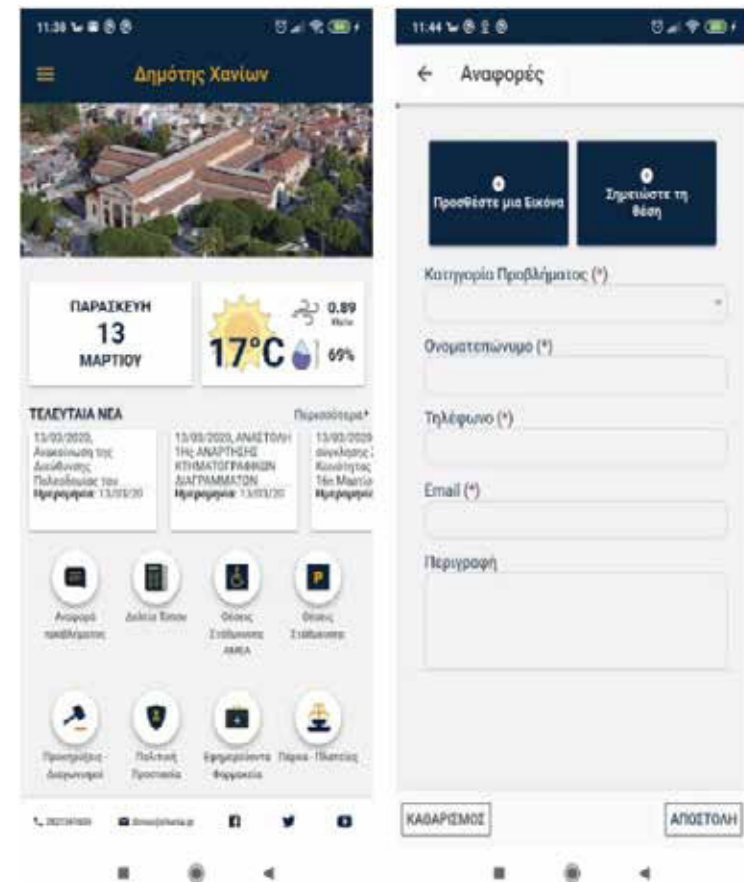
11:38

Δημότης Χανίων

ΠΑΡΑΣΚΕΥΗ
13
ΜΑΡΤΙΟΥ

17°C 0.89 69%

ΤΕΛΕΥΤΑΙΑ ΝΕΑ
Περισσότερα

13/03/2020, Ανακοίνωση της Διεύθυνσης Πολεοδομίας του
Ημερομηνία: 13/03/20

13/03/2020, ΑΝΑΣΤΟΛΗ ΤΗΣ ΑΝΑΡΤΗΣΗΣ ΚΤΗΜΑΤΟΓΡΑΦΙΚΩΝ ΔΙΑΓΡΑΜΜΑΤΩΝ
Ημερομηνία: 13/03/20

13/03/2020 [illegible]
Ημερομηνία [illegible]

Αναφορά προβλήματος
Δελτία Τύπου
Θέσεις Στάθμευσης ΑΜΕΑ
Θέσεις Στάθμευσης

Προσκλήσεις - Διαγωνισμοί
Πολιτική Προστασία
Εφημερεύοντα Φαρμακεία
Πάρκα - Πλατείες

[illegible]
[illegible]

11:44

Αναφορές

Προσθέστε μια Εικόνα
Σημειώστε τη θέση

Κατηγορία Προβλήματος (*)

Ονοματεπώνυμο (*)

Τηλέφωνο (*)

Email (*)

Περιγραφή

ΚΑΘΑΡΙΣΜΟΣ
ΑΠΟΣΤΟΛΗ